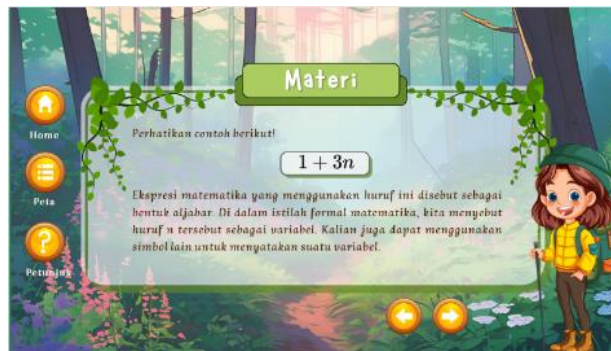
Materi

Home

Peta

Petunjuk

Perhatikan contoh berikut!

$1 + 3n$

Ekspresi matematika yang menggunakan huruf ini disebut sebagai bentuk aljabar. Di dalam istilah formal matematika, kita menyebut huruf n tersebut sebagai variabel. Kalian juga dapat menggunakan simbol lain untuk menyatakan suatu variabel.